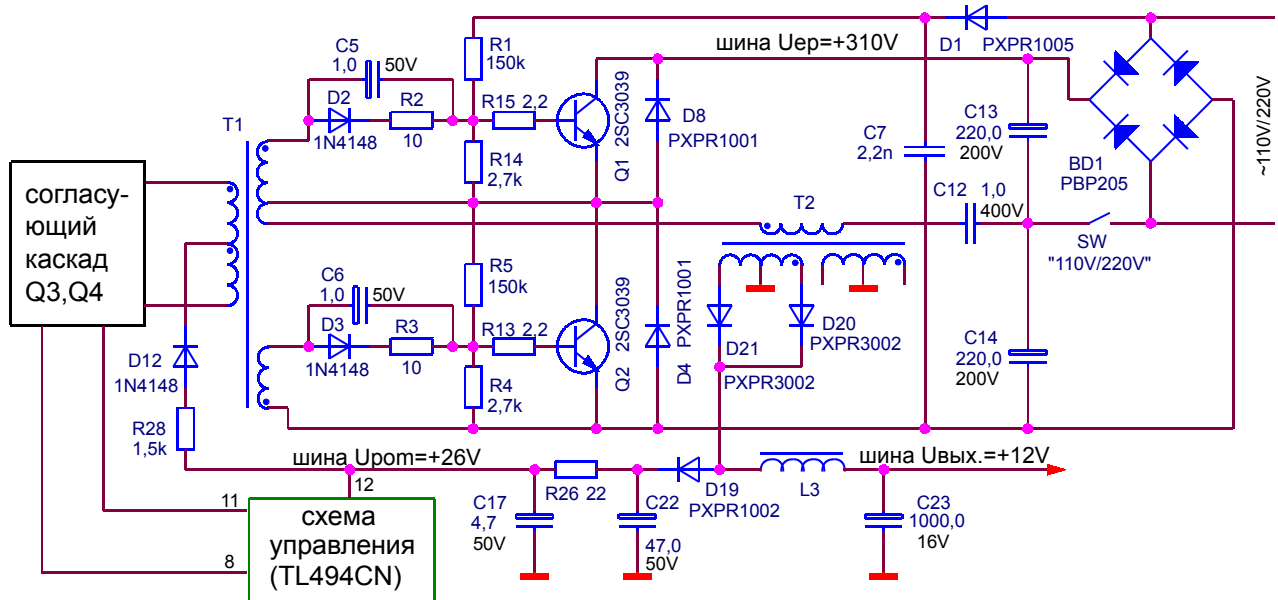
согласу-ющий каскад Q3,Q4

T1

C5
1,0
50V
D2
1N4148
R2
10
R1
150k
R15 2,2
R14
2,7k
Q1
2SC3039
D8
PXPR1001
шина Uep=+310V
D1
PXPR1005
C7
2,2n
C13
220,0
200V
BD1
PBP205
~110V/220V
C12
1,0
400V
SW
"110V/220V"
T2

C6
1,0
50V
D3
1N4148
R3
10
R5
150k
R13 2,2
R4
2,7k
Q2
2SC3039
D4
PXPR1001
D21
PXPR3002
D20
PXPR3002
C14
220,0
200V

D12
1N4148
R28
1,5k
шина Upom=+26V
12
11
8
схема управления (TL494CN)
C17
4,7
50V
R26 22
C22
47,0
50V
D19
PXPR1002
L3
шина Uвых.=+12V
C23
1000,0
16V